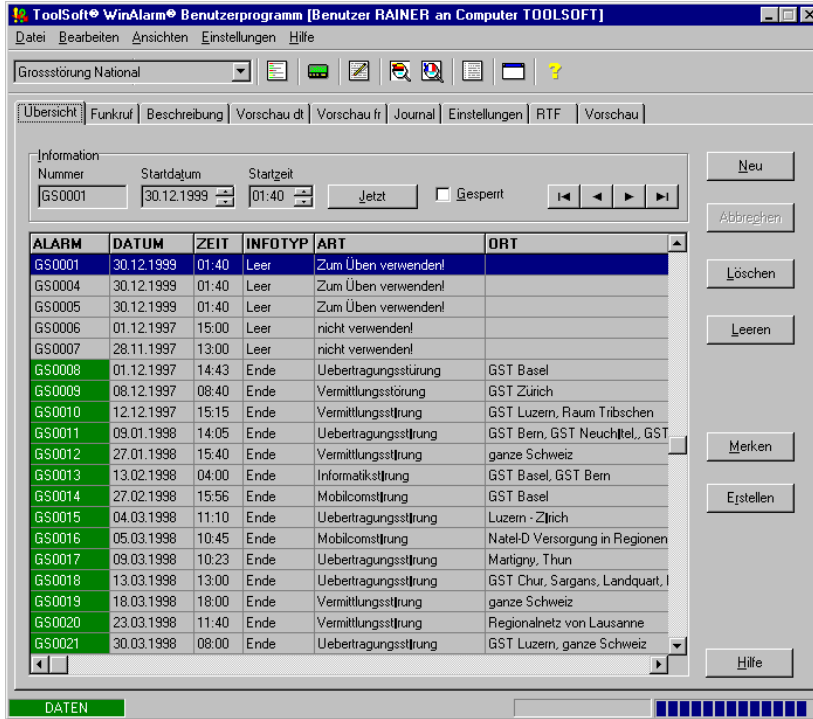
ToolSoft® WinAlarm® Benutzerprogramm [Benutzer RAINER an Computer TOOLSOFT]

Datei Bearbeiten Ansichten Einstellungen Hilfe

Grossstörung National

Übersicht | Funkruf | Beschreibung | Vorschau dt | Vorschau fr | Journal | Einstellungen | RTF | Vorschau

Information
Nummer GS0001
Startdatum 30.12.1999
Startzeit 01:40
Jetzt
Gesperrt

| ALARM | DATUM | ZEIT | INFOTYP | ART | ORT |
|---|---|---|---|---|---|
| GS0001 | 30.12.1999 | 01:40 | Leer | Zum Üben verwenden! | |
| GS0004 | 30.12.1999 | 01:40 | Leer | Zum Üben verwenden! | |
| GS0005 | 30.12.1999 | 01:40 | Leer | Zum Üben verwenden! | |
| GS0006 | 01.12.1997 | 15:00 | Leer | nicht verwenden! | |
| GS0007 | 28.11.1997 | 13:00 | Leer | nicht verwenden! | |
| GS0008 | 01.12.1997 | 14:43 | Ende | Uebertragungsstürung | GST Basel |
| GS0009 | 08.12.1997 | 08:40 | Ende | Vermittlungsstörung | GST Zürich |
| GS0010 | 12.12.1997 | 15:15 | Ende | Vermittlungsst|rung | GST Luzern, Raum Tribschen |
| GS0011 | 09.01.1998 | 14:05 | Ende | Uebertragungsst|rung | GST Bern, GST Neuch|tel,, GST |
| GS0012 | 27.01.1998 | 15:40 | Ende | Vermittlungsst|rung | ganze Schweiz |
| GS0013 | 13.02.1998 | 04:00 | Ende | Informatikst|rung | GST Basel, GST Bern |
| GS0014 | 27.02.1998 | 15:56 | Ende | Mobilcomst|rung | GST Basel |
| GS0015 | 04.03.1998 | 11:10 | Ende | Uebertragungsst|rung | Luzern - Z|rich |
| GS0016 | 05.03.1998 | 10:45 | Ende | Mobilcomst|rung | Natel-D Versorgung in Regionen |
| GS0017 | 09.03.1998 | 10:23 | Ende | Uebertragungsst|rung | Martigny, Thun |
| GS0018 | 13.03.1998 | 13:00 | Ende | Uebertragungsst|rung | GST Chur, Sargans, Landquart, I |
| GS0019 | 18.03.1998 | 18:00 | Ende | Vermittlungsst|rung | ganze Schweiz |
| GS0020 | 23.03.1998 | 11:40 | Ende | Vermittlungsst|rung | Regionalnetz von Lausanne |
| GS0021 | 30.03.1998 | 08:00 | Ende | Uebertragungsst|rung | GST Luzern, ganze Schweiz |

Neu
Abbrechen
Löschen
Leeren
Merken
Erstellen
Hilfe

DATEN